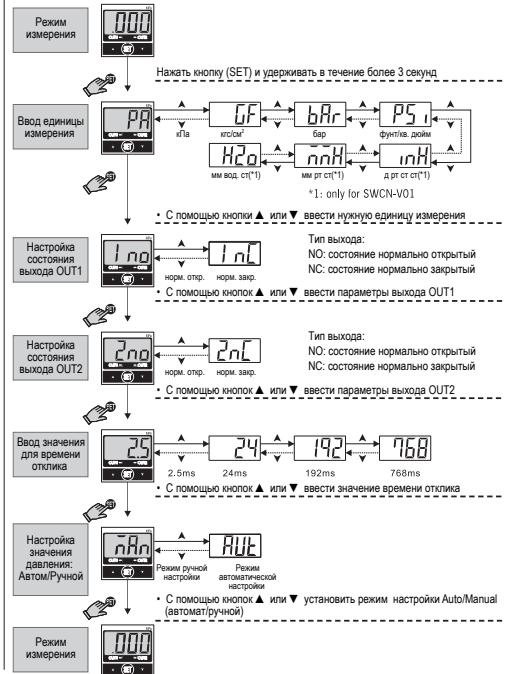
Режим измерения

000

SET

Нажать кнопку (SET) и удерживать в течение более 3 секунд

Ввод единицы измерения

PA

кПа

GF

кгс/см²

bAr

бар

PSi

фунт/кв. дюйм

H2o

мм вод. ст(*1)

mmH

мм рт ст(*1)

inH

д рт ст ст(*1)

*1: only for SWCN-V01

• С помощью кнопки ▲ или ▼ ввести нужную единицу измерения

Настройка состояния выхода OUT1

1no

норм. откр.

1nC

норм. закр.

Тип выхода:
NO: состояние нормально открытый
NC: состояние нормально закрытый

• С помощью кнопок ▲ или ▼ ввести параметры выхода OUT1

Настройка состояния выхода OUT2

2no

норм. откр.

2nC

норм. закр.

Тип выхода:
NO: состояние нормально открытый
NC: состояние нормально закрытый

• С помощью кнопок ▲ или ▼ ввести параметры выхода OUT2

Ввод значения для времени отклика

2.5

2.5ms

24

24ms

192

192ms

768

768ms

• С помощью кнопок ▲ или ▼ ввести значение времени отклика

Настройка значения давления: Автом/Ручной

mAn

Режим ручной настройки

AUt

Режим автоматической настройки

• С помощью кнопок ▲ или ▼ установить режим настройки Auto/Manual (автомат/ручной)

Режим измерения

000